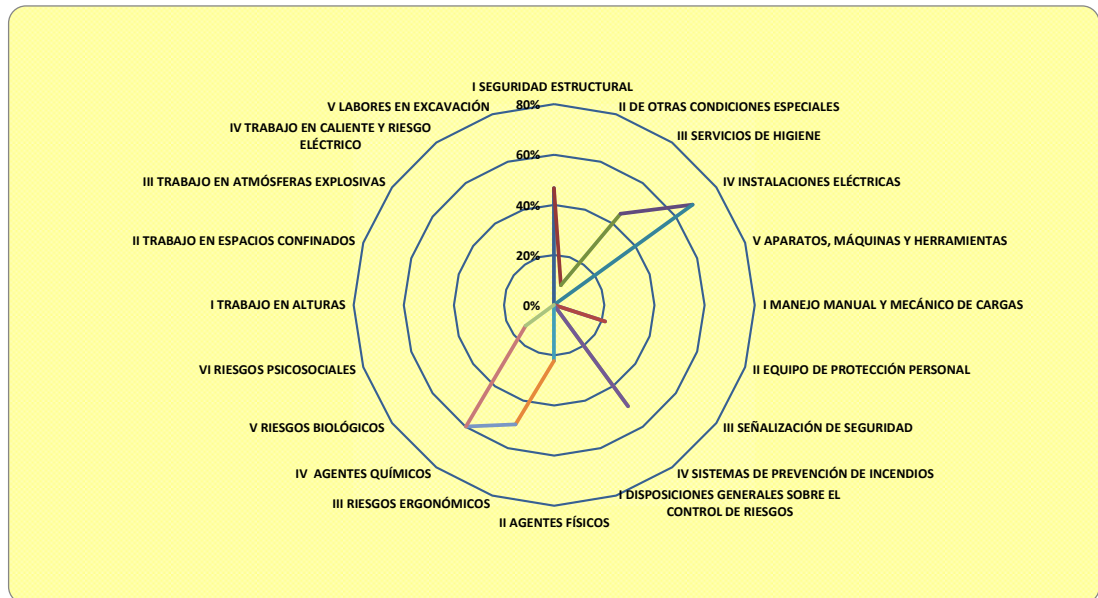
I SEGURIDAD ESTRUCTURAL
II DE OTRAS CONDICIONES ESPECIALES
III SERVICIOS DE HIGIENE
IV INSTALACIONES ELÉCTRICAS
V APARATOS, MÁQUINAS Y HERRAMIENTAS
I MANEJO MANUAL Y MECÁNICO DE CARGAS
II EQUIPO DE PROTECCIÓN PERSONAL
III SEÑALIZACIÓN DE SEGURIDAD
IV SISTEMAS DE PREVENCIÓN DE INCENDIOS
I DISPOSICIONES GENERALES SOBRE EL CONTROL DE RIESGOS
II AGENTES FÍSICOS
III RIESGOS ERGONÓMICOS
IV AGENTES QUÍMICOS
V RIESGOS BIOLÓGICOS
VI RIESGOS PSICOSOCIALES
I TRABAJO EN ALTURAS
II TRABAJO EN ESPACIOS CONFINADOS
III TRABAJO EN ATMÓSFERAS EXPLOSIVAS
IV TRABAJO EN CALIENTE Y RIESGO ELÉCTRICO
V LABORES EN EXCAVACIÓN
80%
60%
40%
20%
0%